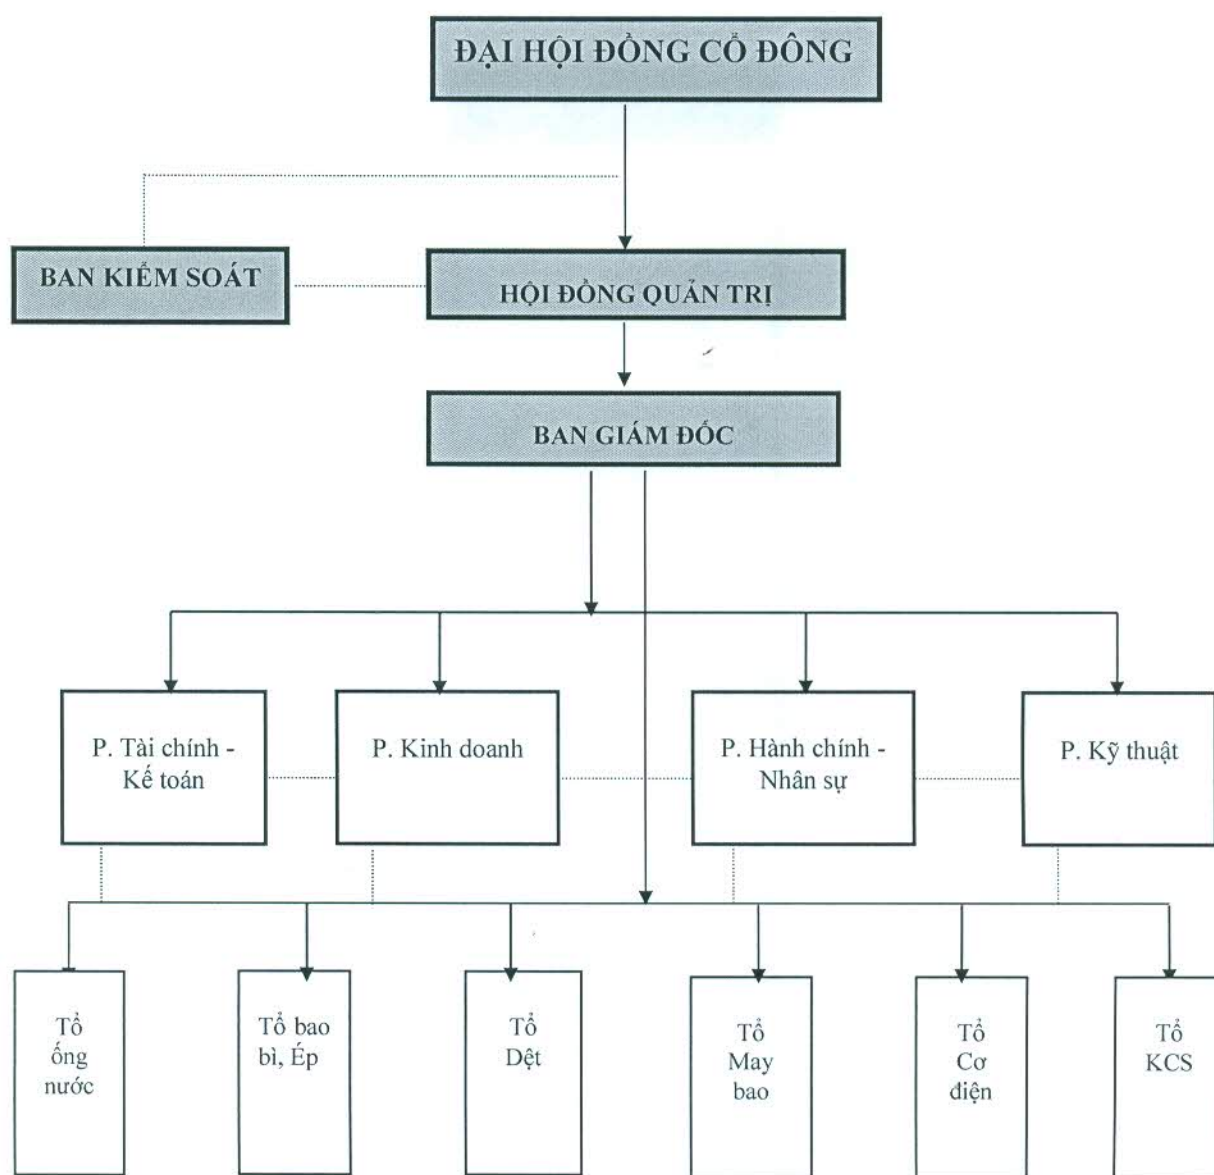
ĐẠI HỘI ĐỒNG CỔ ĐÔNG

BAN KIỂM SOÁT

HỘI ĐỒNG QUẢN TRỊ

BAN GIÁM ĐỐC

P. Tài chính - Kế toán

P. Kinh doanh

P. Hành chính - Nhân sự

P. Kỹ thuật

Tổ ống nước

Tổ bao bì, Ép

Tổ Dệt

Tổ May bao

Tổ Cơ điện

Tổ KCS